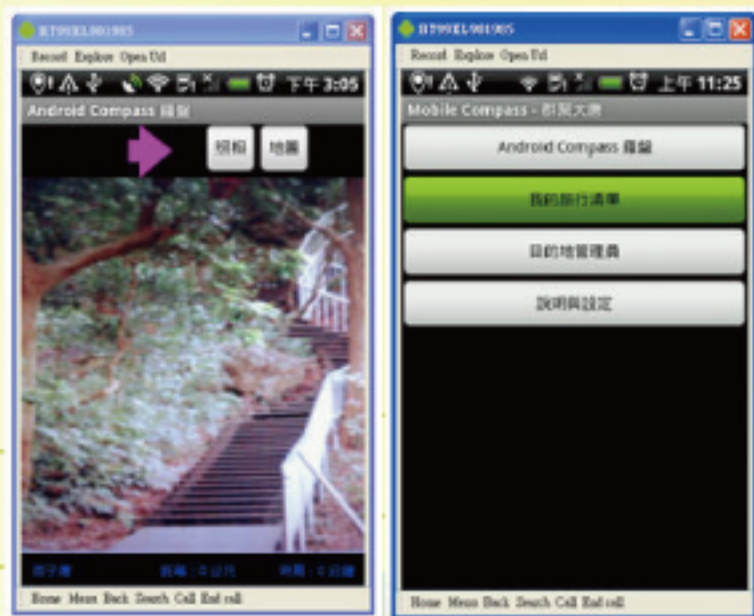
HT99XL901905

Record Explore Open Url

下午 3:05

Android Compass 羅盤

相機

地圖

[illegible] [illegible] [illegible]

Home Menu Back Search Call End call

HT99XL901905

Record Explore Open Url

上午 11:25

Mobile Compass - 郡風大應

Android Compass 羅盤

我的旅行清單

目的地管理員

說明與設定

Home Menu Back Search Call End call